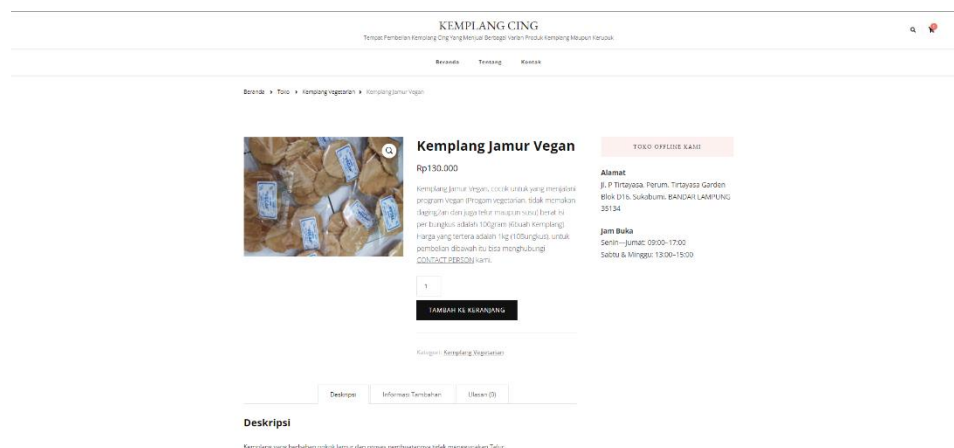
KEMPLANG CING

Tempat Pembelian Kemplang Cing Yang Menjual Berbagai Varian Produk Kemplang Maupun Kerupuk

Beranda Tentang Kontak

Beranda › Toko › Kemplang Vegetarian › Kemplang Jamur Vegan

Kemplang Jamur Vegan

Rp130.000

Kemplang Jamur Vegan, cocok untuk yang menjalani program Vegan (Progam vegetarian, tidak memakan daging/ikan dan juga telur maupun susu) Berat isi per bungkus adalah 100gram (6buah Kemplang) Harga yang tertera adalah 1kg (10bungkus), untuk pembelian dibawah itu bisa menghubungi CONTACT PERSON kami.

1

TAMBAH KE KERANJANG

Kategori: Kemplang Vegetarian

TOKO OFFLINE KAMI

Alamat
Jl. P Tirtayasa. Perum. Tirtayasa Garden Blok D16. Sukabumi. BANDAR LAMPUNG 35134

Jam Buka
Senin—Jumat: 09:00–17:00
Sabtu & Minggu: 13:00–15:00

Deskripsi Informasi Tambahan Ulasan (0)

Deskripsi

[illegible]